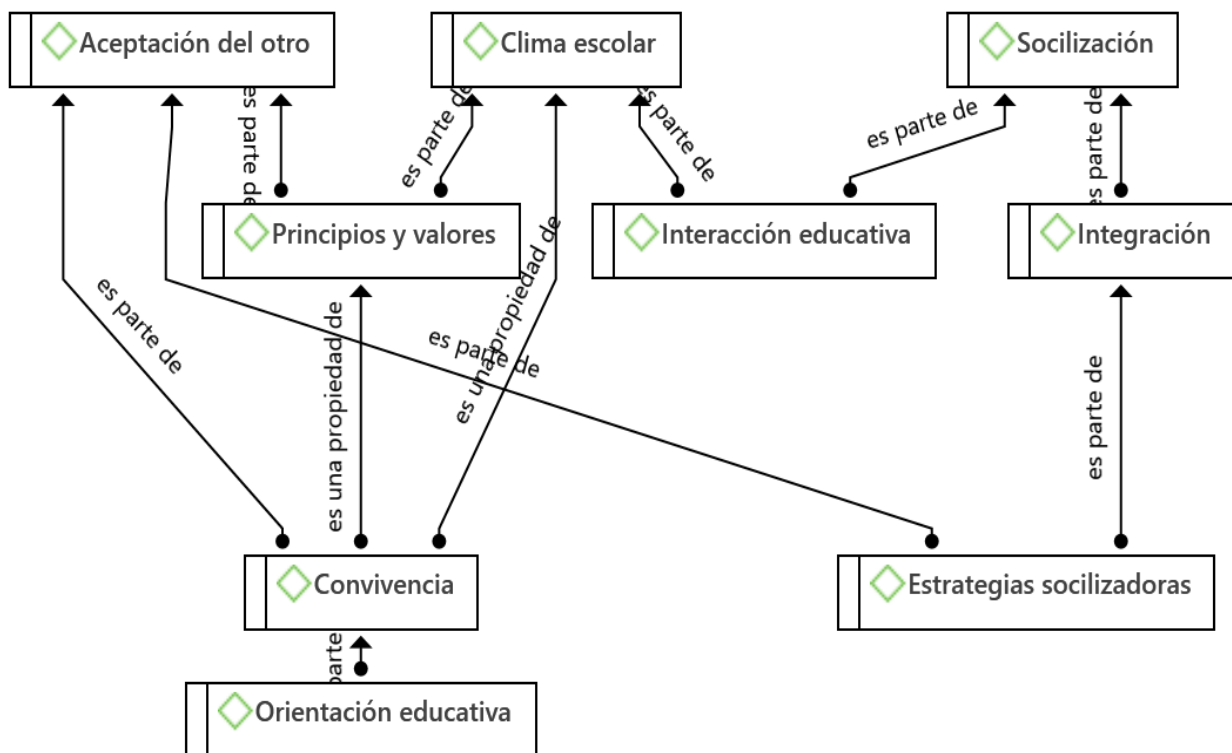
Aceptación del otro

Clima escolar

Socilización

es parte de

es parte de

es parte de

es parte de

es parte de

Principios y valores

Interacción educativa

Integración

es parte de

es parte de

es una propiedad de

es una propiedad de

es parte de

Convivencia

Estrategias socilizadoras

parte

Orientación educativa